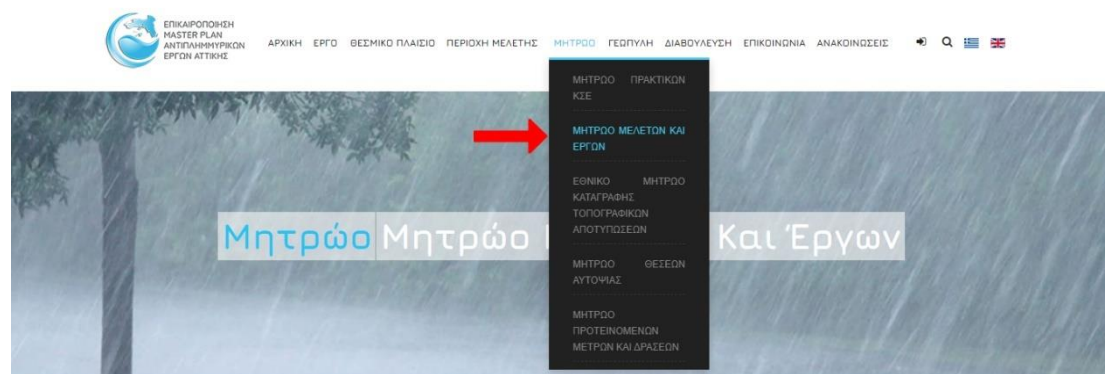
ΕΠΙΚΑΙΡΟΠΟΙΗΣΗ MASTER PLAN ΑΝΤΙΠΛΗΜΜΥΡΙΚΩΝ ΕΡΓΩΝ ΑΤΤΙΚΗΣ

ΑΡΧΙΚΗ ΕΡΓΟ ΘΕΣΜΙΚΟ ΠΛΑΙΣΙΟ ΠΕΡΙΟΧΗ ΜΕΛΕΤΗΣ ΜΗΤΡΩΟ ΓΕΩΠΥΛΗ ΔΙΑΒΟΥΛΕΥΣΗ ΕΠΙΚΟΙΝΩΝΙΑ ΑΝΑΚΟΙΝΩΣΕΙΣ

ΜΗΤΡΩΟ ΠΡΑΚΤΙΚΩΝ ΚΣΕ

ΜΗΤΡΩΟ ΜΕΛΕΤΩΝ ΚΑΙ ΕΡΓΩΝ

ΕΘΝΙΚΟ ΜΗΤΡΩΟ ΚΑΤΑΓΡΑΦΗΣ ΤΟΠΟΓΡΑΦΙΚΩΝ ΑΠΟΤΥΠΩΣΕΩΝ

ΜΗΤΡΩΟ ΘΕΣΕΩΝ ΑΥΤΟΨΙΑΣ

ΜΗΤΡΩΟ ΠΡΟΤΕΙΝΟΜΕΝΩΝ ΜΕΤΡΩΝ ΚΑΙ ΔΡΑΣΕΩΝ

Μητρώο Μητρώο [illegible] Και Έργων